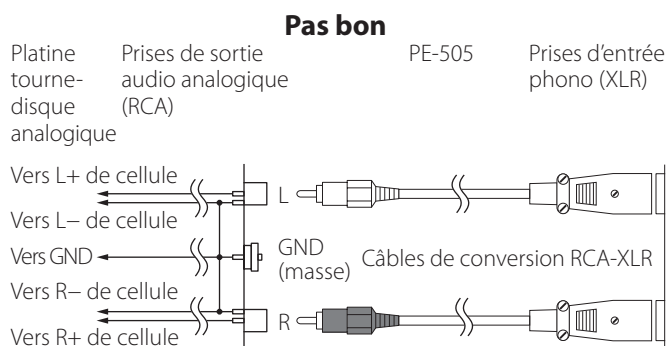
Pas bon

Platine tourne-disque analogique

Prises de sortie audio analogique (RCA)

PE-505

Prises d'entrée phono (XLR)

Vers L+ de cellule

Vers L– de cellule

Vers GND

Vers R– de cellule

Vers R+ de cellule

L

GND (masse)

R

Câbles de conversion RCA-XLR